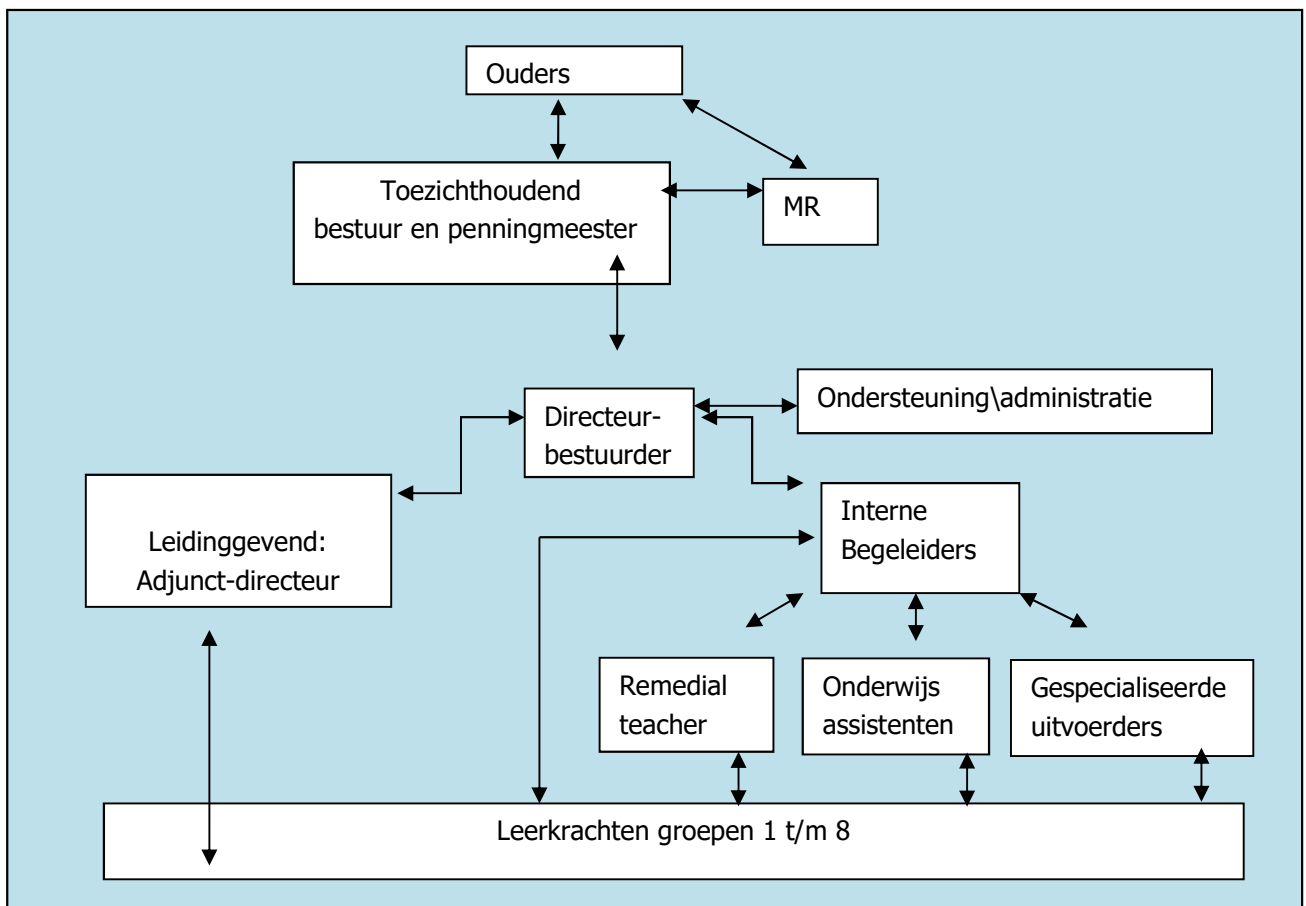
Ouders

Toezichthoudend bestuur en penningmeester

MR

Directeur-bestuurder

Ondersteuning\administratie

Leidinggevend: Adjunct-directeur

Interne Begeleiders

Remedial teacher

Onderwijs assistenten

Gespecialiseerde uitvoerders

Leerkrachten groepen 1 t/m 8